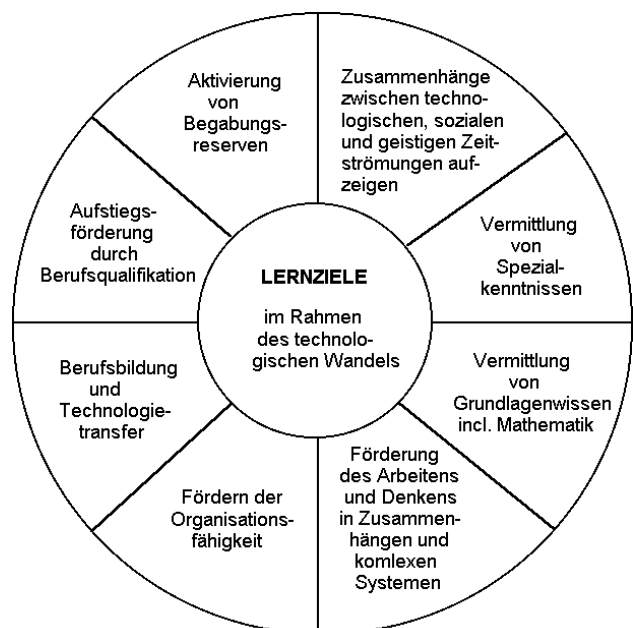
LERNZIELE

im Rahmen des technologischen Wandels

Aktivierung von Begabungsreserven

Zusammenhänge zwischen technologischen, sozialen und geistigen Zeitströmungen aufzeigen

Vermittlung von Spezialkenntnissen

Vermittlung von Grundlagenwissen incl. Mathematik

Förderung des Arbeitens und Denkens in Zusammenhängen und komlexen Systemen

Fördern der Organisationsfähigkeit

Berufsbildung und Technologietransfer

Aufstiegsförderung durch Berufsqualifikation